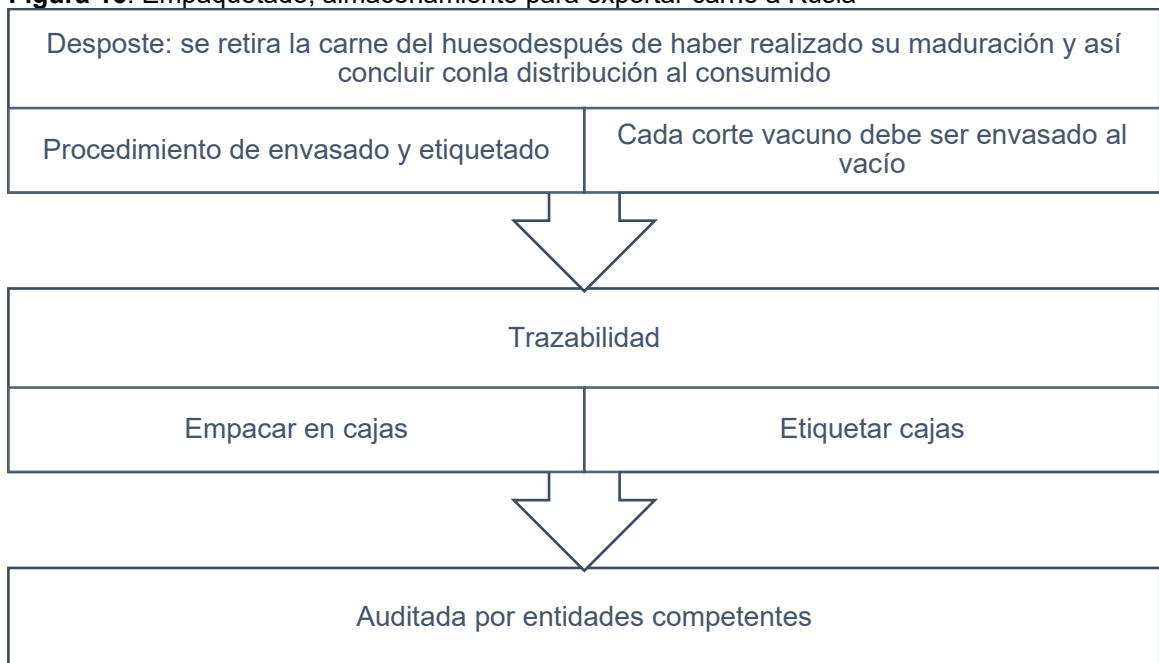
**Figura 15**: Empaquetado, almacenamiento para exportar carne a Rusia

Desposte: se retira la carne del huesodespués de haber realizado su maduración y así concluir conla distribución al consumido

Procedimiento de envasado y etiquetado

Cada corte vacuno debe ser envasado al vacío

Trazabilidad

Empacar en cajas

Etiquetar cajas

Auditada por entidades competentes